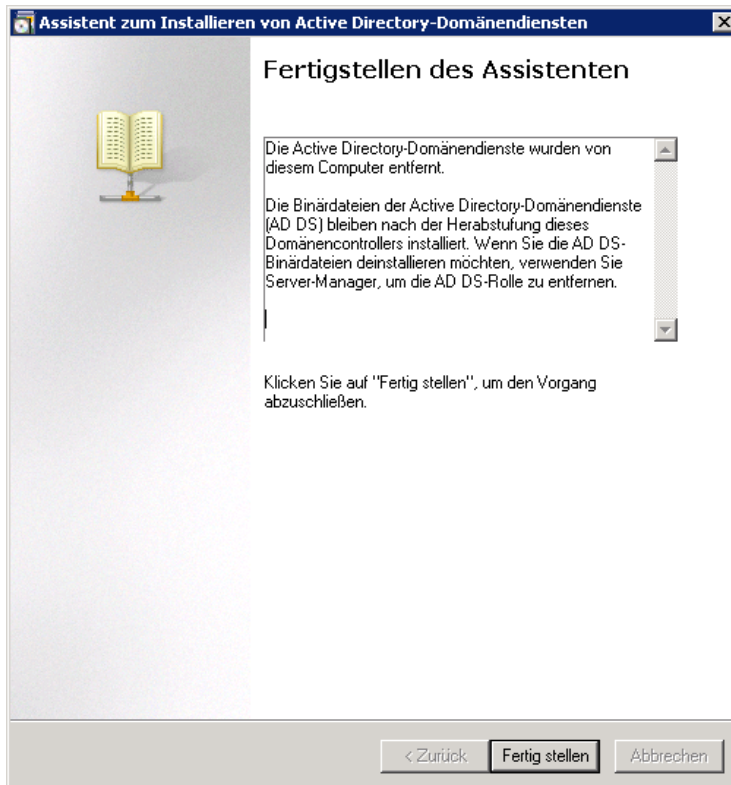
Assistent zum Installieren von Active Directory-Domänendiensten

Fertigstellen des Assistenten

Die Active Directory-Domänendienste wurden von diesem Computer entfernt.

Die Binärdateien der Active Directory-Domänendienste (AD DS) bleiben nach der Herabstufung dieses Domänencontrollers installiert. Wenn Sie die AD DS-Binärdateien deinstallieren möchten, verwenden Sie Server-Manager, um die AD DS-Rolle zu entfernen.

Klicken Sie auf "Fertig stellen", um den Vorgang abzuschließen.

< Zurück
Fertig stellen
Abbrechen